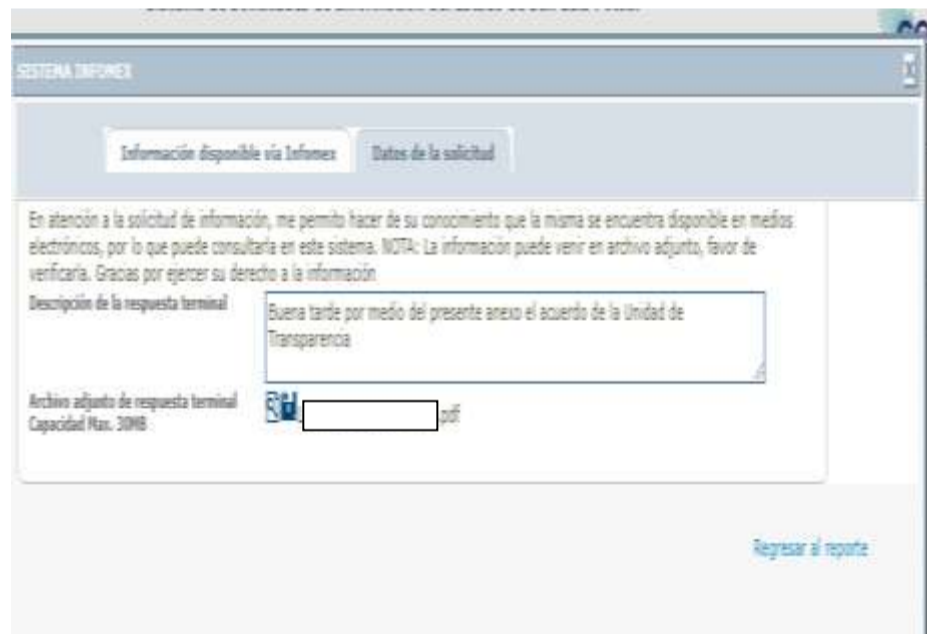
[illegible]

SISTEMA INFOMEX

Información disponible vía Infomex | Datos de la solicitud

En atención a la solicitud de información, me permito hacer de su conocimiento que la misma se encuentra disponible en medios electrónicos, por lo que puede consultarla en este sistema. NOTA: La información puede venir en archivo adjunto, favor de verificarla. Gracias por ejercer su derecho a la información

Descripción de la respuesta terminal

Buena tarde por medio del presente anexo el acuerdo de la Unidad de Transparencia

Archivo adjunto de respuesta terminal Capacidad Max. 20MB

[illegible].pdf

Regresar al reporte